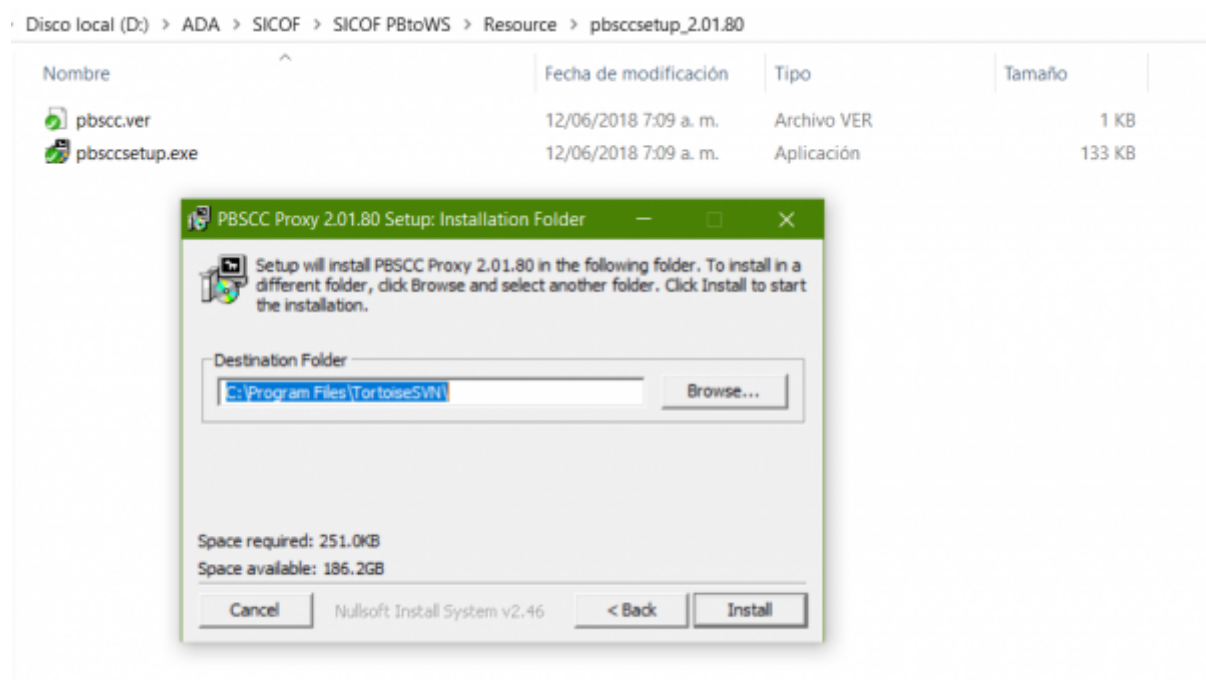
Disco local (D:) > ADA > SICOF > SICOF PBtoWS > Resource > pbsccsetup_2.01.80

| Nombre | Fecha de modificación | Tipo | Tamaño |
|---|---|---|---|
| pbscc.ver | 12/06/2018 7:09 a. m. | Archivo VER | 1 KB |
| pbsccsetup.exe | 12/06/2018 7:09 a. m. | Aplicación | 133 KB |

PBSCC Proxy 2.01.80 Setup: Installation Folder

Setup will install PBSCC Proxy 2.01.80 in the following folder. To install in a different folder, click Browse and select another folder. Click Install to start the installation.

Destination Folder

C:\Program Files\TortoiseSVN\

Browse...

Space required: 251.0KB
Space available: 186.2GB

Cancel

Nullsoft Install System v2.46

< Back

Install